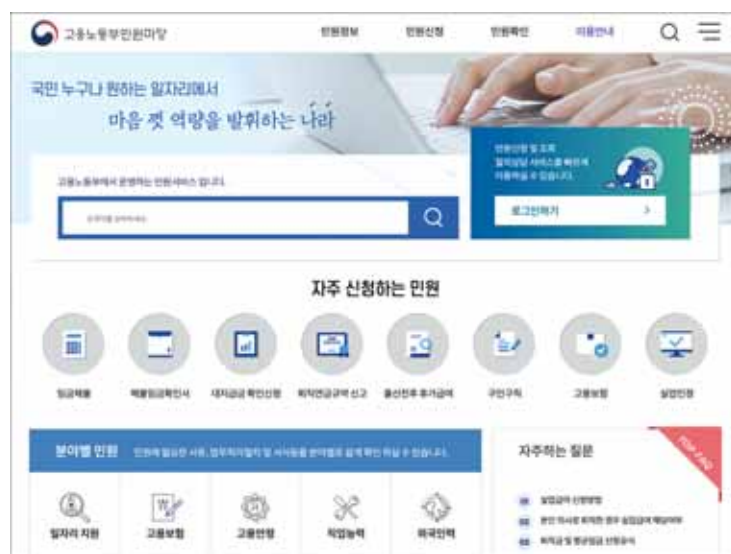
고용노동부민원마당

민원정보 민원신청 민원확인 이용안내

국민 누구나 원하는 일자리에서
마음 껏 역량을 발휘하는 나라

고용노동부에서 운영하는 민원서비스 입니다.

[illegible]

민원신청 및 조회
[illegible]
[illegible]

로그인하기 >

자주 신청하는 민원

임금체불 체불임금확인서 대지급금 확인신청 퇴직연금규약 신고 출산전후 휴가급여 구인구직 고용보험 실업인정

분야별 민원 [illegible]

일자리 지원 고용보험 고용안정 직업능력 외국인력

자주하는 질문

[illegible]

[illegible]

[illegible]

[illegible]